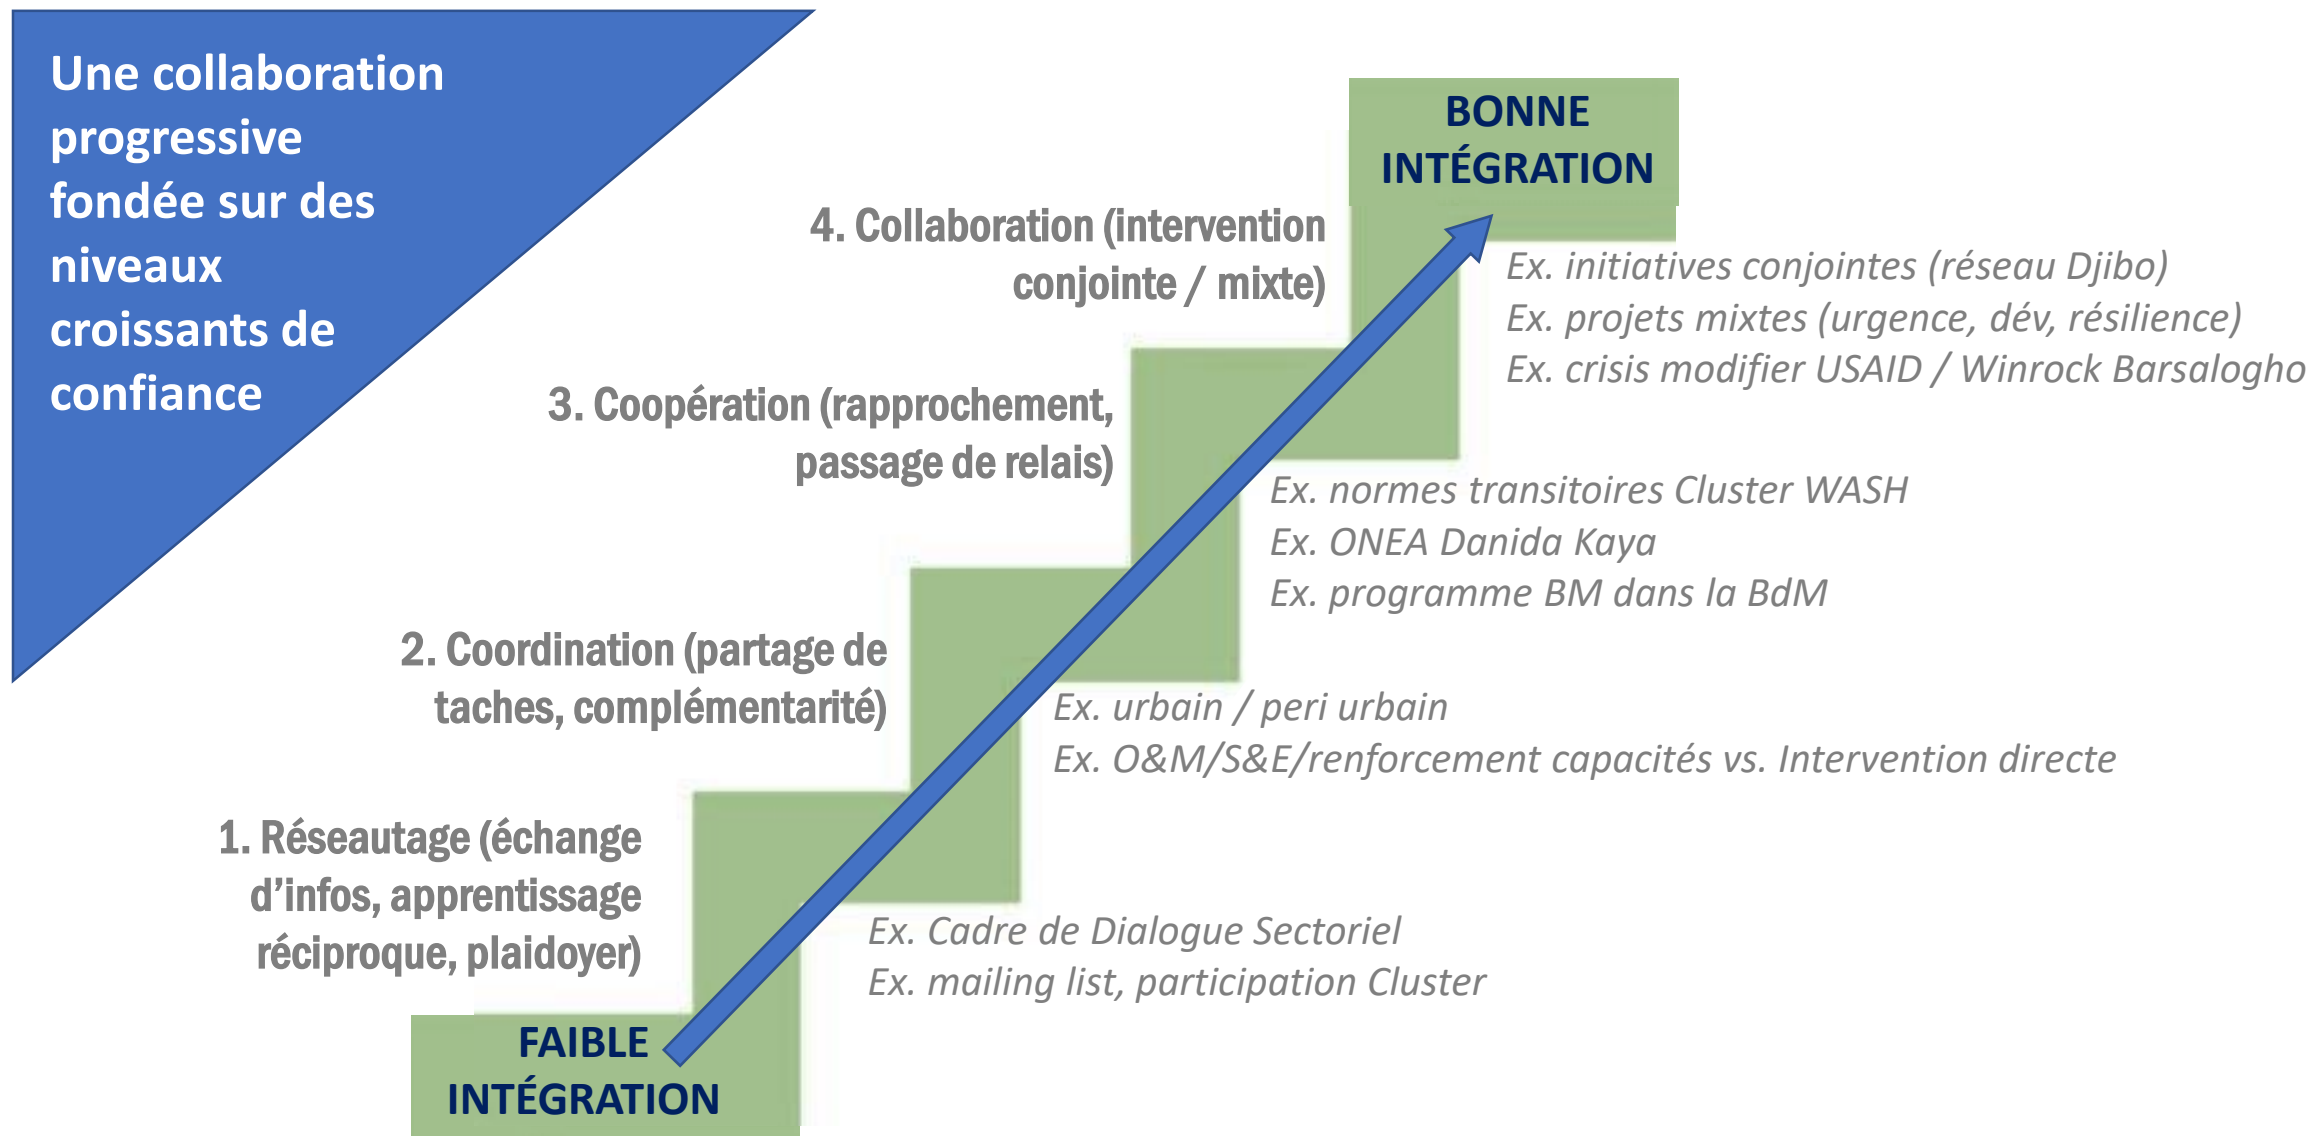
Une collaboration progressive fondée sur des niveaux croissants de confiance

BONNE INTÉGRATION

4. Collaboration (intervention conjointe / mixte)

Ex. initiatives conjointes (réseau Djibo)
Ex. projets mixtes (urgence, dév, résilience)
Ex. crisis modifier USAID / Winrock Barsalogho

3. Coopération (rapprochement, passage de relais)

Ex. normes transitoires Cluster WASH
Ex. ONEA Danida Kaya
Ex. programme BM dans la BdM

2. Coordination (partage de taches, complémentarité)

Ex. urbain / peri urbain
Ex. O&M/S&E/renforcement capacités vs. Intervention directe

1. Réseautage (échange d'infos, apprentissage réciproque, plaidoyer)

Ex. Cadre de Dialogue Sectoriel
Ex. mailing list, participation Cluster

FAIBLE INTÉGRATION